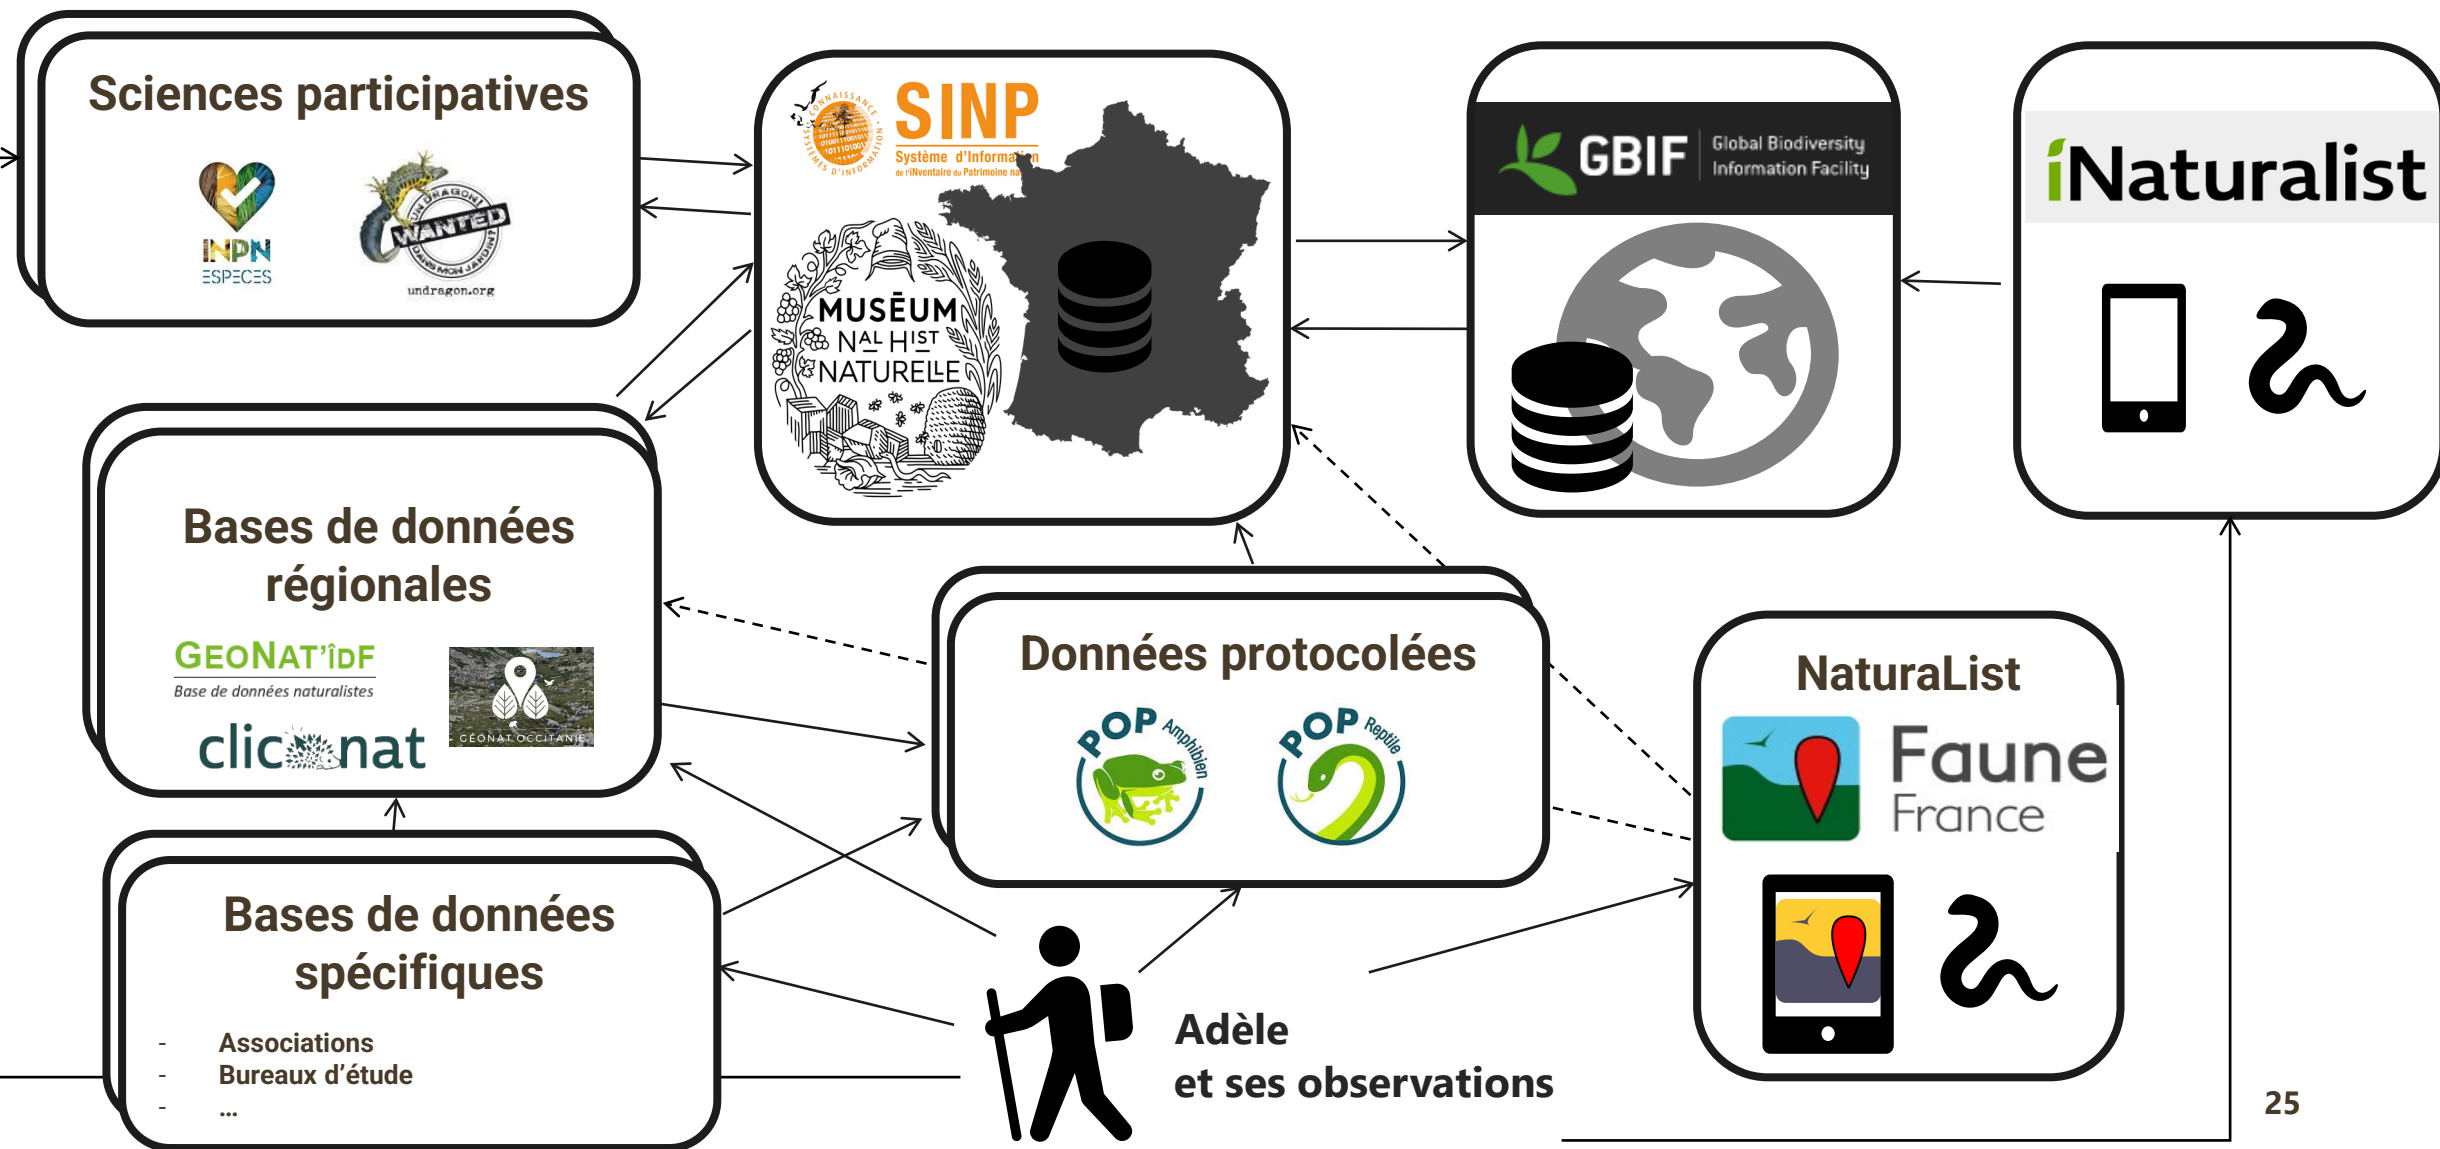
Sciences participatives

INPN
ESPÈCES

UN DRAGON WANTED DANS MON JARDIN
undragon.org

SINP
Système d'Information de l'iNventaire du Patrimoine naturel

MUSÉUM NAL HIST NATURELLE

GBIF Global Biodiversity Information Facility

iNaturalist

Bases de données régionales

GEONAT'ÎDF
Base de données naturalistes

clicnat

GEONAT OCCITANIE

Données protocolées

POP Amphibien

POP Reptile

NaturaList

Faune France

Bases de données spécifiques

- Associations
- Bureaux d'étude
- ...

Adèle
et ses observations

25